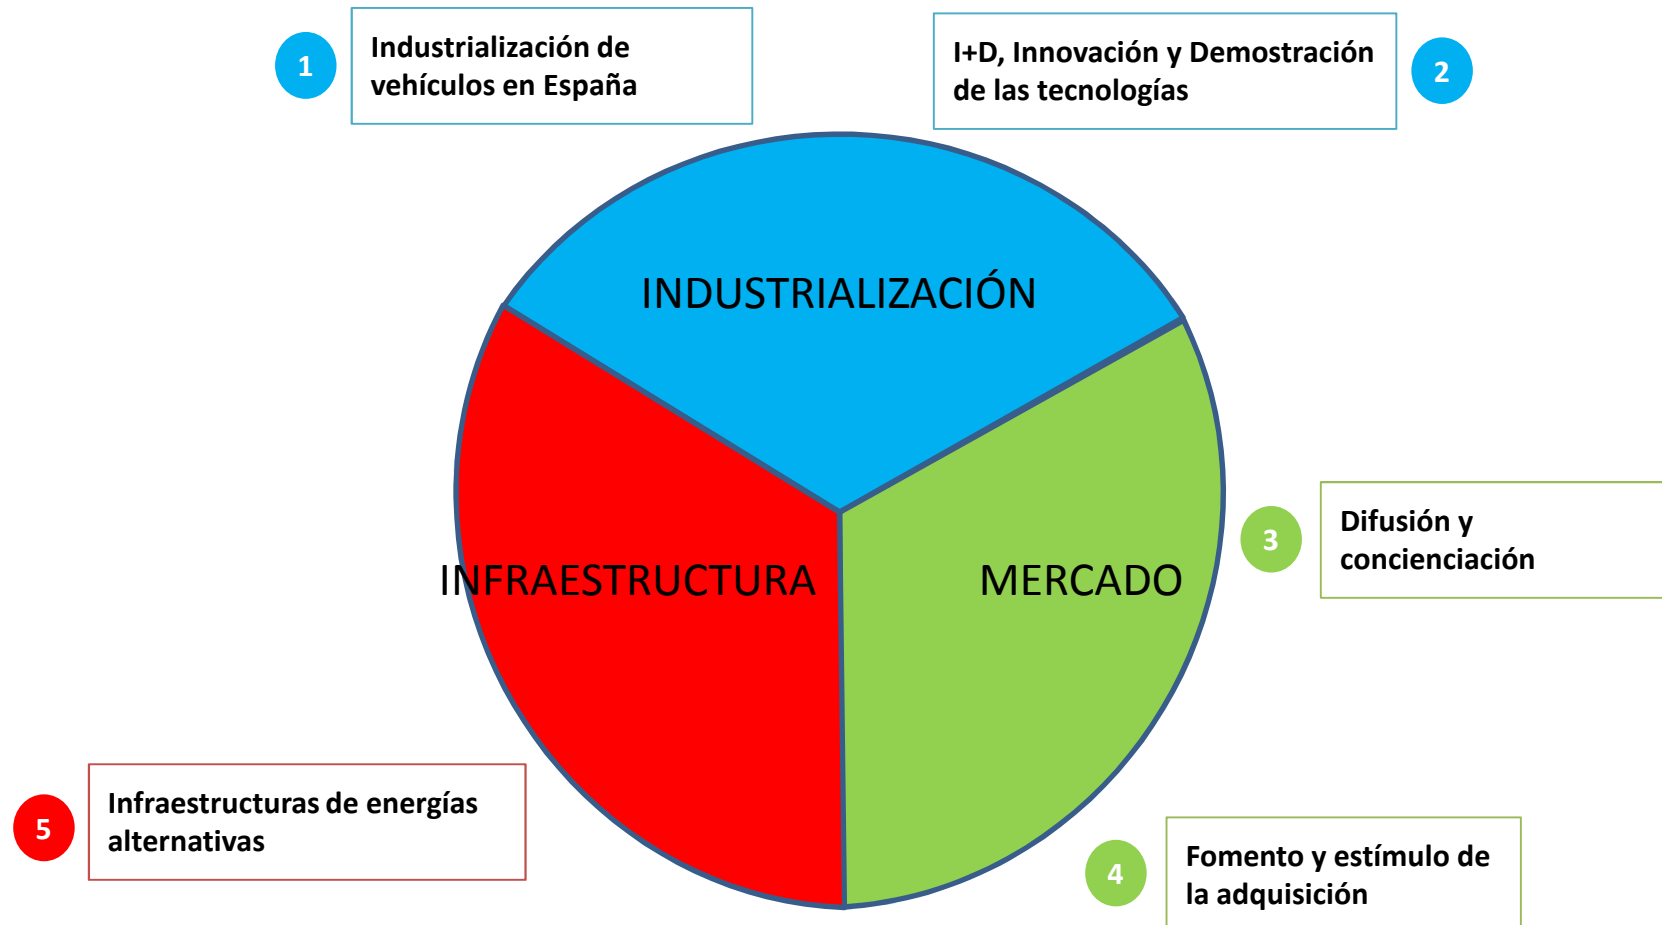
1 Industrialización de vehículos en España

I+D, Innovación y Demostración de las tecnologías 2

INDUSTRIALIZACIÓN

INFRAESTRUCTURA

MERCADO

3 Difusión y concienciación

5 Infraestructuras de energías alternativas

4 Fomento y estímulo de la adquisición